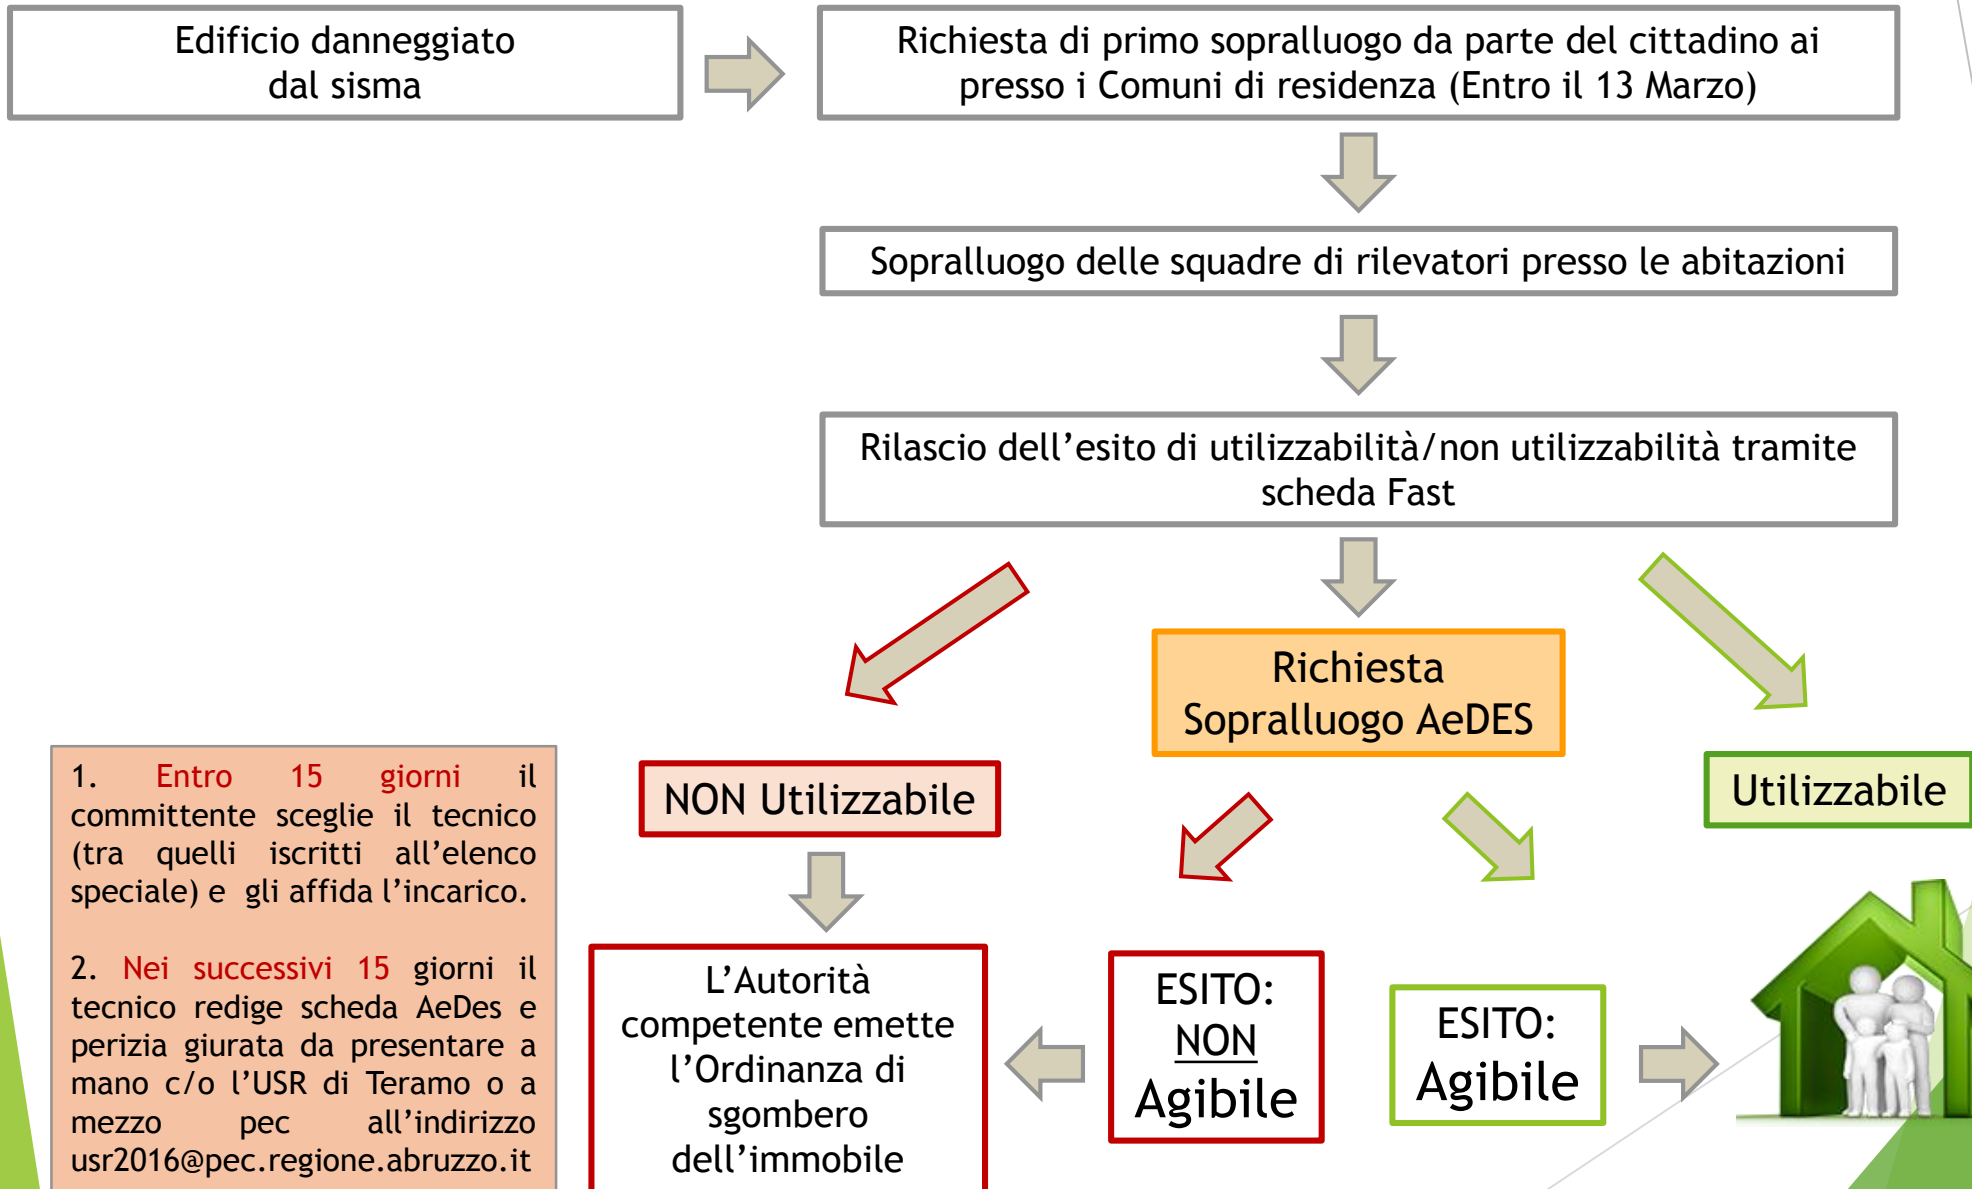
Edificio danneggiato dal sisma

Richiesta di primo sopralluogo da parte del cittadino ai presso i Comuni di residenza (Entro il 13 Marzo)

Sopralluogo delle squadre di rilevatori presso le abitazioni

Rilascio dell'esito di utilizzabilità/non utilizzabilità tramite scheda Fast

Richiesta Sopralluogo AeDES

NON Utilizzabile

Utilizzabile

1. Entro 15 giorni il committente sceglie il tecnico (tra quelli iscritti all'elenco speciale) e gli affida l'incarico.

2. Nei successivi 15 giorni il tecnico redige scheda AeDes e perizia giurata da presentare a mano c/o l'USR di Teramo o a mezzo pec all'indirizzo usr2016@pec.regione.abruzzo.it

L'Autorità competente emette l'Ordinanza di sgombero dell'immobile

ESITO: NON Agibile

ESITO: Agibile